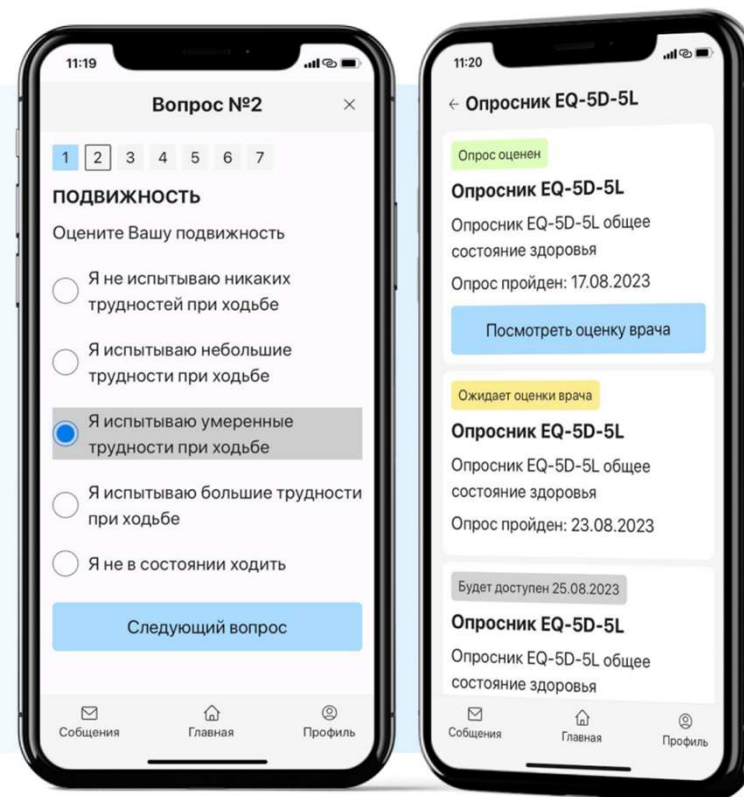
11:19

Вопрос №2 ×

1 2 3 4 5 6 7

ПОДВИЖНОСТЬ

Оцените Вашу подвижность

Я не испытываю никаких трудностей при ходьбе

Я испытываю небольшие трудности при ходьбе

Я испытываю умеренные трудности при ходьбе

Я испытываю большие трудности при ходьбе

Я не в состоянии ходить

Следующий вопрос

Сообщения Главная Профиль

11:20

← Опросник EQ-5D-5L

Опрос оценен

Опросник EQ-5D-5L

Опросник EQ-5D-5L общее состояние здоровья

Опрос пройден: 17.08.2023

Посмотреть оценку врача

Ожидает оценки врача

Опросник EQ-5D-5L

Опросник EQ-5D-5L общее состояние здоровья

Опрос пройден: 23.08.2023

Будет доступен 25.08.2023

Опросник EQ-5D-5L

Опросник EQ-5D-5L общее состояние здоровья

Сообщения Главная Профиль